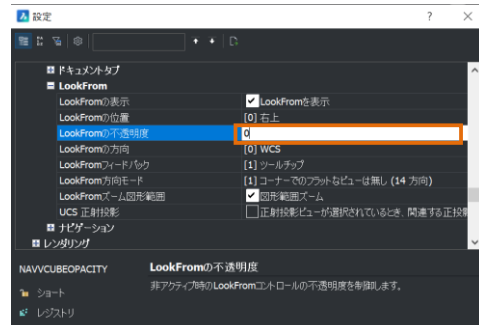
設定

?

ドキュメントタブ
LookFrom

| | |
|---|---|
| LookFromの表示 | LookFromを表示 |
| LookFromの位置 | [0] 右上 |
| LookFromの不透明度 | 0 |
| LookFromの方向 | [0] WCS |
| LookFromフィードバック | [1] ツールチップ |
| LookFrom方向モード | [1] コーナーでのフラットなビューは無し (14 方向) |
| LookFromズーム図形範囲 | 図形範囲ズーム |
| UCS 正射投影 | 正射投影ビューが選択されているとき、関連する正投影 |

ナビゲーション
レンダリング

NAVVCUBEOPACITY

LookFromの不透明度

非アクティブ時のLookFromコントロールの不透明度を制御します。

ショート
レジストリ